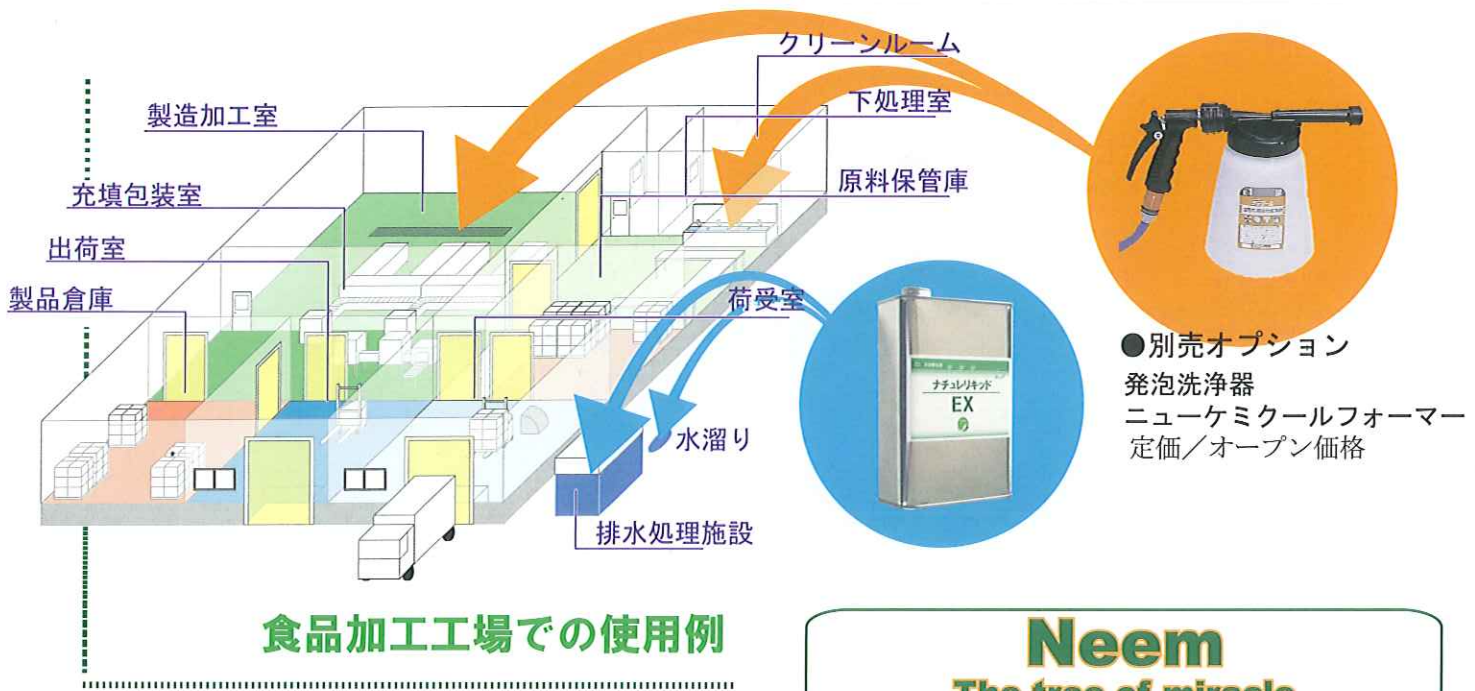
クリーンルーム
製造加工室
下処理室
充填包装室
原料保管庫
出荷室
製品倉庫
荷受室
水溜り
排水処理施設
ナチュレリキッド
EX
●別売オプション
発泡洗浄器
ニューケミクールフォーマー
定価／オープン価格
食品加工工場での使用例
Neem
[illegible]